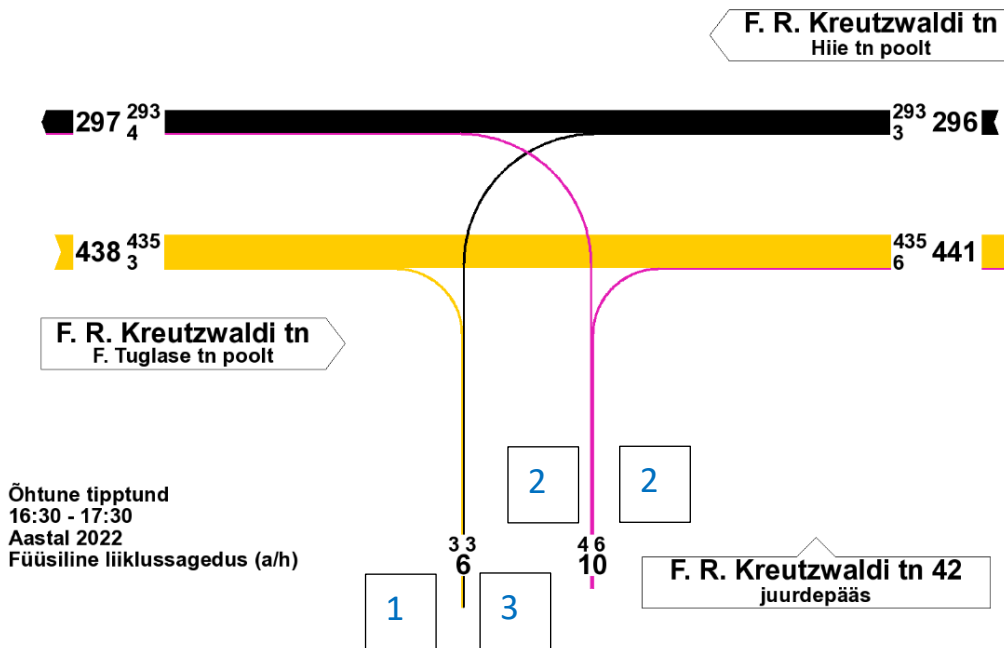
F. R. Kreutzwaldi tn
Hiie tn poolt

297 $^{293}_{4}$

$^{293}_{3}$ 296

438 $^{435}_{3}$

$^{435}_{6}$ 441

F. R. Kreutzwaldi tn
F. Tuglase tn poolt

2

2

Õhtune tipptund
16:30 - 17:30
Aastal 2022
Füüsiline liiklussagedus (a/h)

3 3
6

4 6
10

F. R. Kreutzwaldi tn 42
juurdepääs

1

3